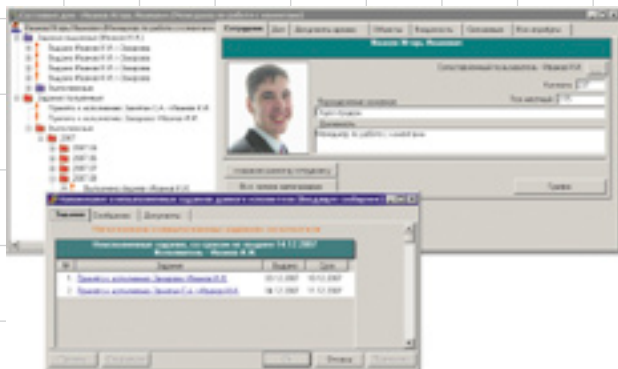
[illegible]

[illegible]

Сотрудник | Дни | Документы должен | Объекты | Взаимность | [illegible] | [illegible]

Иванов Игорь Иванович

Сопоставимость в полностью : Иванов И.И.

Пароль

Руководство проекта

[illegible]

Должность

Менеджер по работе с клиентами

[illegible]

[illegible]

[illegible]

Задания | Сообщения | Документы

Невыполненные сотрудниками задания со сроком

Невыполненные задания, со сроком не позднее 14.12.2007
Исполнитель: Иванов И.И.

| № | Задание | Выдано | Срок |
|---|---|---|---|
| 1 | Принято к исполнению Захарова Иванов И.И. | 03.12.2007 | 10.12.2007 |
| 2 | Принято к исполнению Захарова С.А. субъекта И.И. | 10.12.2007 | 11.12.2007 |

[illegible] | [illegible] | ОК | Отмена | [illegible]